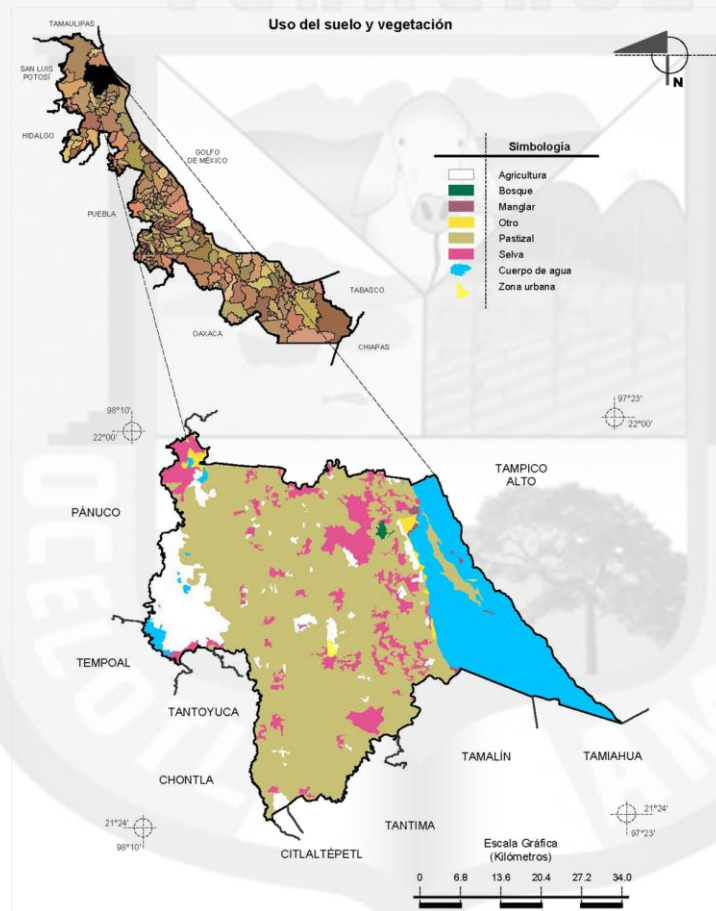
Uso del suelo y vegetación

N

TAMAULIPAS

SAN LUIS POTOSÍ

HIDALGO

GOLFO DE MÉXICO

PUEBLA

TABASCO

OAXACA

CHIAPAS

Simbología

Agricultura
Bosque
Manglar
Otro
Pastizal
Selva
Cuerpo de agua
Zona urbana

98°10'
22°00'

97°23'
22°00'

TAMPICO ALTO

PÁNUCO

TEMPOAL

TANTOYUCA

CHONTLA

TAMALÍN

TAMIAHUA

TANTIMA

CITLALTÉPETL

21°24'
98°10'

21°24'
97°23'

Escala Gráfica
(Kilómetros)

0 6.8 13.6 20.4 27.2 34.0